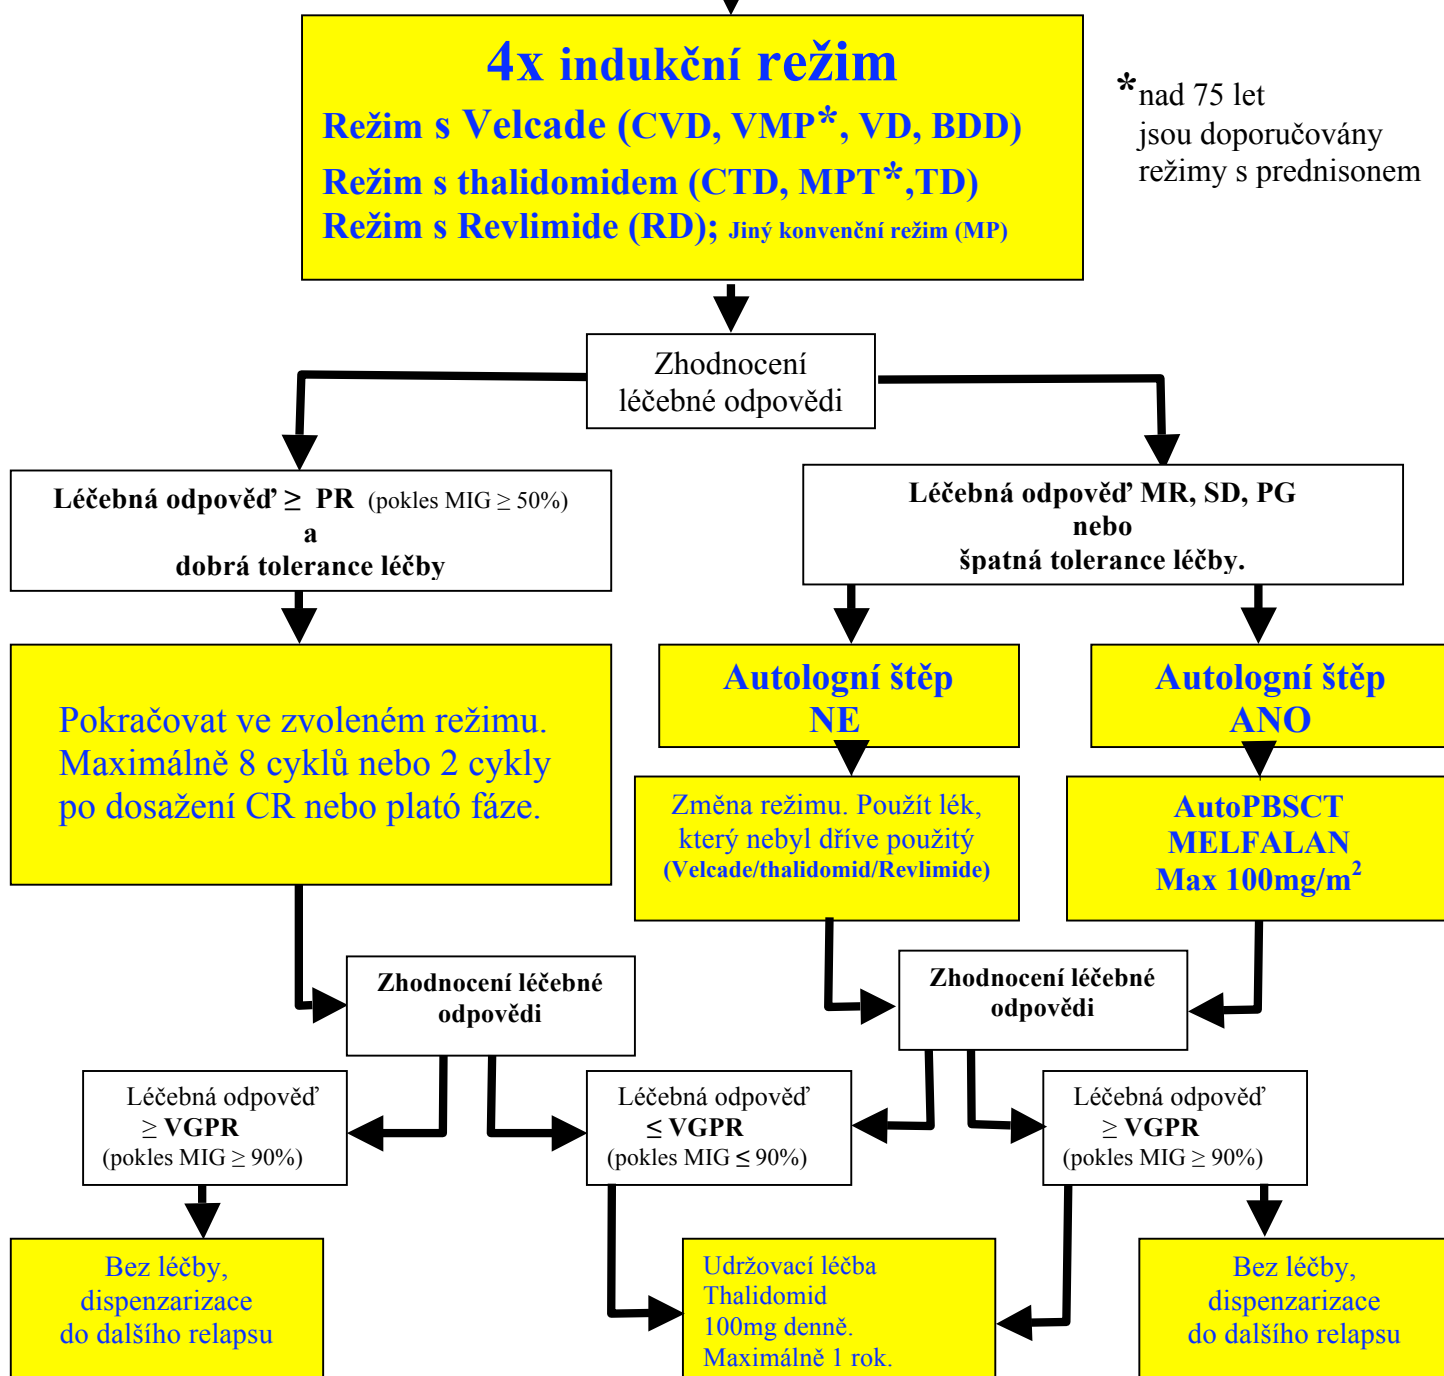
4x indukční režim

Režim s Velcade (CVD, VMP*, VD, BDD)

Režim s thalidomidem (CTD, MPT*,TD)

Režim s Revlimide (RD); Jiný konvenční režim (MP)

*nad 75 let jsou doporučovány režimy s prednisonem

Zhodnocení léčebné odpovědi

Léčebná odpověď ≥ PR (pokles MIG ≥ 50%) a dobrá tolerance léčby

Léčebná odpověď MR, SD, PG nebo špatná tolerance léčby.

Pokračovat ve zvoleném režimu. Maximálně 8 cyklů nebo 2 cykly po dosažení CR nebo plató fáze.

Autologní štěp NE

Autologní štěp ANO

Změna režimu. Použít lék, který nebyl dříve použitý (Velcade/thalidomid/Revlimide)

AutoPBSCT MELFALAN Max 100mg/m$^2$

Zhodnocení léčebné odpovědi

Zhodnocení léčebné odpovědi

Léčebná odpověď ≥ VGPR (pokles MIG ≥ 90%)

Léčebná odpověď ≤ VGPR (pokles MIG ≤ 90%)

Léčebná odpověď ≥ VGPR (pokles MIG ≥ 90%)

Bez léčby, dispenzarizace do dalšího relapsu

Udržovací léčba Thalidomid 100mg denně. Maximálně 1 rok.

Bez léčby, dispenzarizace do dalšího relapsu